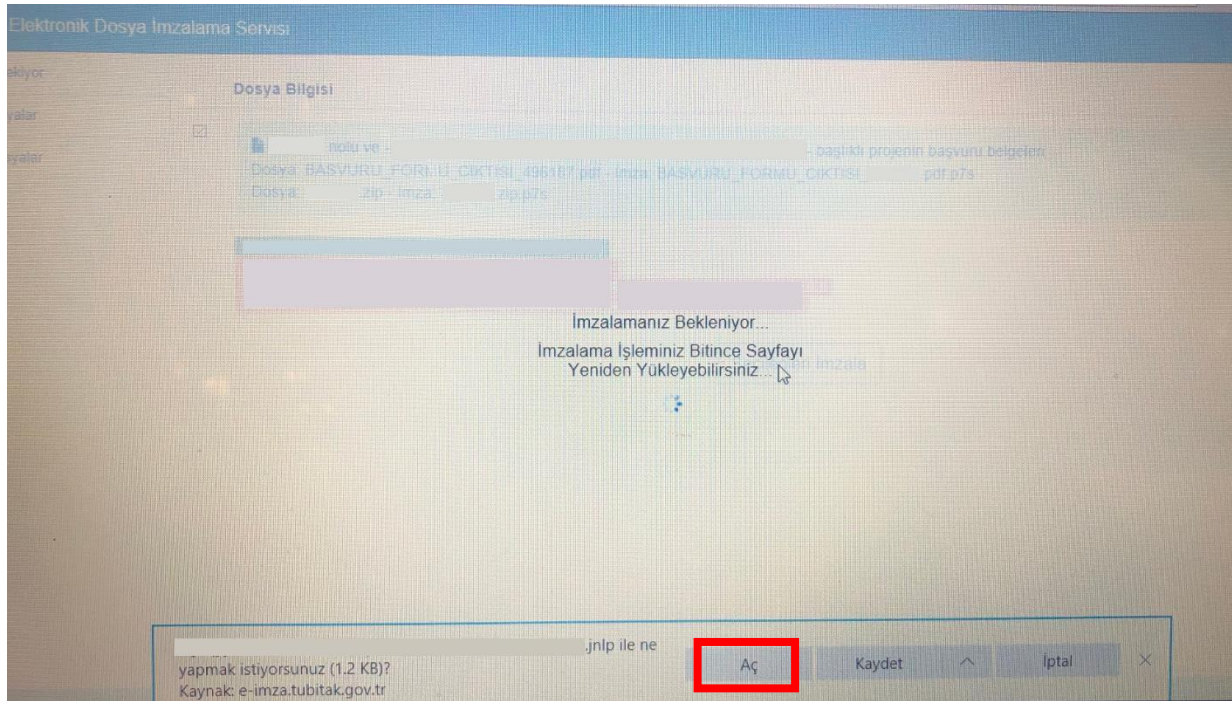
Elektronik Dosya İmzalama Servisi

ekliyor

yalar

yalar

Dosya Bilgisi

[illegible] nolu ve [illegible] başlıklı projenin başvuru belgeleri

Dosya: BASVURU_FORMU_CIKTISI_496181.pdf - İmza: BASVURU_FORMU_CIKTISI_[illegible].pdf.p7s

Dosya: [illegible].zip - İmza: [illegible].zip.p7s

İmzalamanız Bekleniyor...

İmzalama İşleminiz Bitince Sayfayı Yeniden Yükleyebilirsiniz...

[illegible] İmzala

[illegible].jnlp ile ne yapmak istiyorsunuz (1.2 KB)?
Kaynak: e-imza.tubitak.gov.tr

Aç

Kaydet

İptal

×